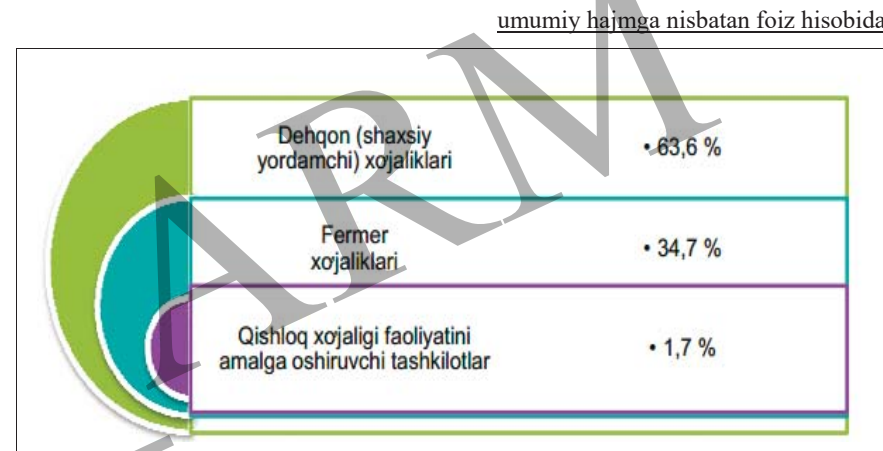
umumiy hajmga nisbatan foiz hisobida

| | |
|---|---|
| Dehqon (shaxsiy yordamchi) xo'jaliklari | • 63,6 % |
| Fermer xo'jaliklari | • 34,7 % |
| Qishloq xo'jaligi faoliyatini amalga oshiruvchi tashkilotlar | • 1,7 % |

ARM